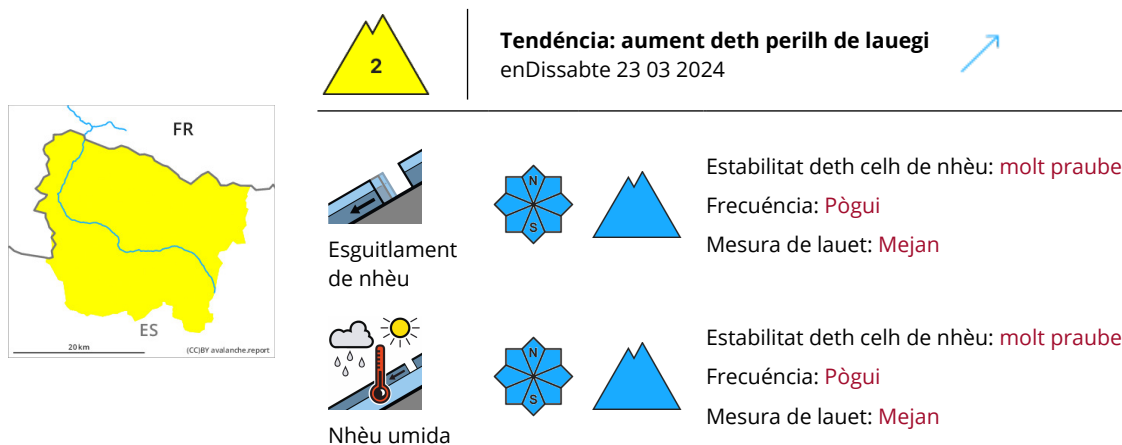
FR

ES

20 km

(CC)BY avalanche.report

2

Tendéncia: aument deth perilh de lauegi
enDissabte 23 03 2024

Esguitlament de nhèu

N
S

Estabilitat deth celh de nhèu: molt praube
Frecuéncia: Pògui
Mesura de lauet: Mejan

Nhèu umida

N
S

Estabilitat deth celh de nhèu: molt praube
Frecuéncia: Pògui
Mesura de lauet: Mejan